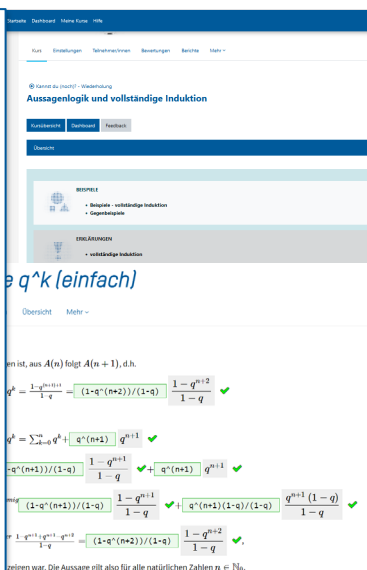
Startseite Dashboard Meine Kurse Hilfe

Kurs Einstellungen Teilnehmer/innen Bewertungen Berichte Mehr

Kannst du (noch)? - Wiederholung

Aussagenlogik und vollständige Induktion

Kursübersicht Dashboard Feedback

Übersicht

BEISPIELE

Beispiele - vollständige Induktion
Gegenbeispiele

ERKLÄRUNGEN

vollständige Induktion

e q^k (einfach)

Übersicht Mehr

en ist, aus $A(n)$ folgt $A(n+1)$, d.h.

$q^k = \frac{1-q^{(n+1)+1}}{1-q} =$ (1-q^(n+2))/(1-q) $\frac{1-q^{n+2}}{1-q}$

$q^k = \sum_{k=0}^{n} q^k +$ q^(n+1) $q^{n+1}$

-q^(n+1))/(1-q) $\frac{1-q^{n+1}}{1-q}$ + q^(n+1) $q^{n+1}$

(1-q^(n+1))/(1-q) $\frac{1-q^{n+1}}{1-q}$ + q^(n+1)(1-q)/(1-q) $\frac{q^{n+1}(1-q)}{1-q}$

$\frac{1-q^{n+1}+q^{n+1}-q^{n+2}}{1-q} =$ (1-q^(n+2))/(1-q) $\frac{1-q^{n+2}}{1-q}$.

zeigen war. Die Aussage gilt also für alle natürlichen Zahlen $n \in \mathbb{N}_0$.